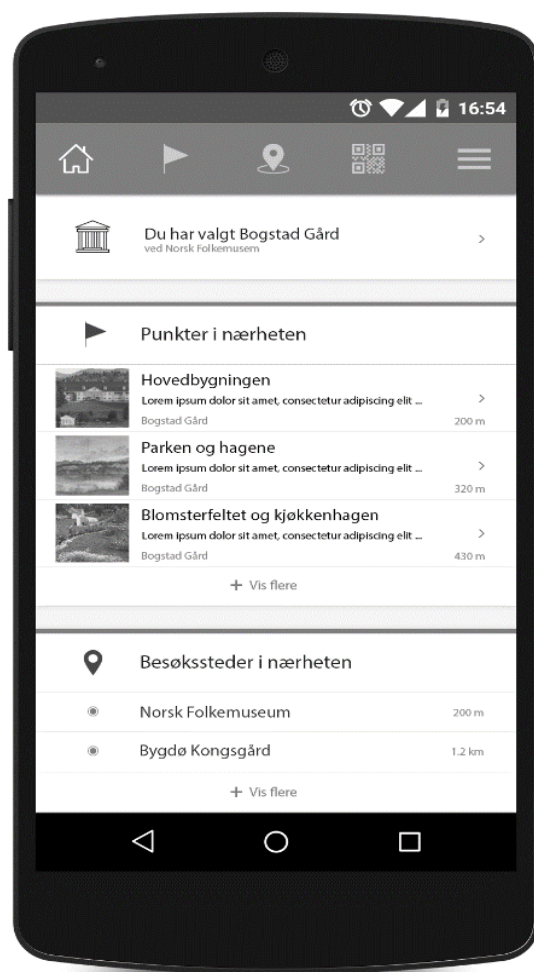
16:54

Du har valgt Bogstad Gård
ved Norsk Folkemusem
>

Punkter i nærheten

Hovedbygningen
Lorem ipsum dolor sit amet, consectetur adipiscing elit ...
Bogstad Gård
200 m
>

Parken og hagene
Lorem ipsum dolor sit amet, consectetur adipiscing elit ...
Bogstad Gård
320 m
>

Blomsterfeltet og kjøkkenhagen
Lorem ipsum dolor sit amet, consectetur adipiscing elit ...
Bogstad Gård
430 m
>

+ Vis flere

Besøkssteder i nærheten

Norsk Folkemuseum
200 m

Bygdø Kongsgård
1.2 km

+ Vis flere